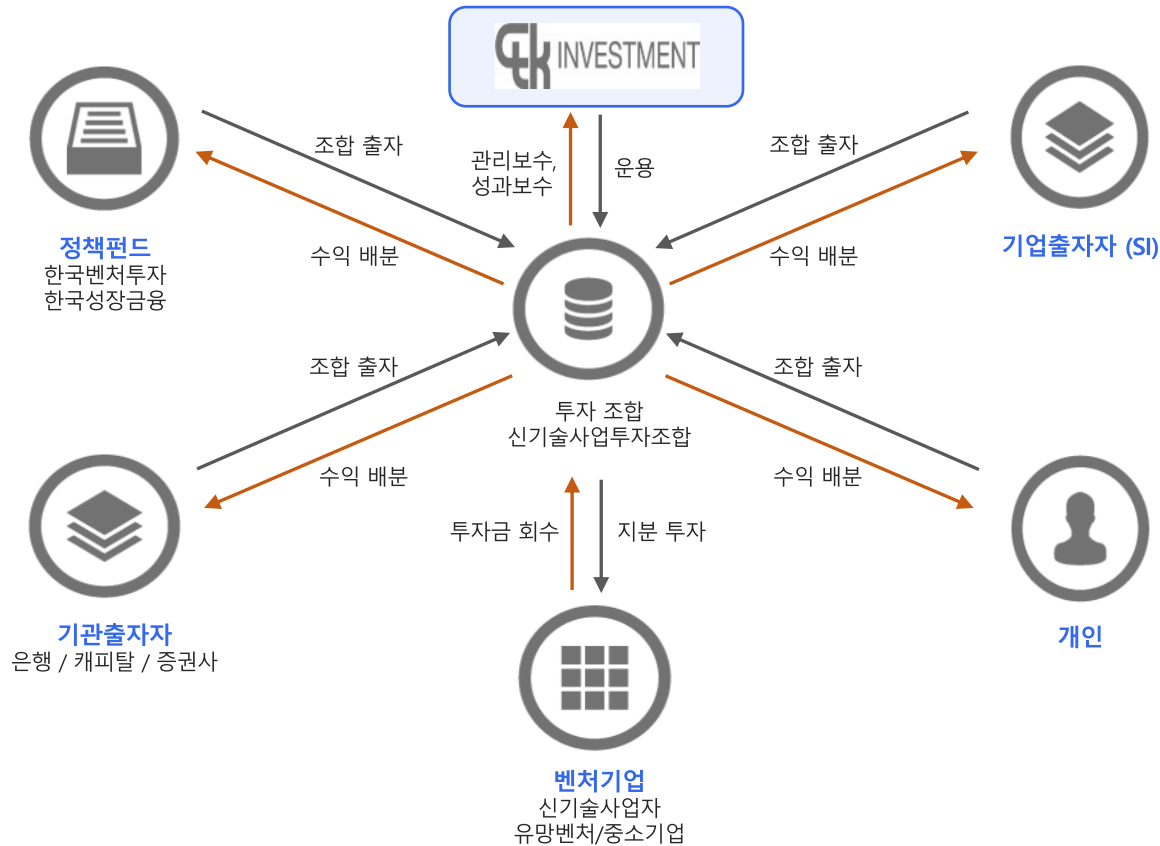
CTK INVESTMENT

조합 출자

수익 배분

정책펀드
한국벤처투자
한국성장금융

관리보수,
성과보수

운용

조합 출자

수익 배분

기업출자자 (SI)

조합 출자

수익 배분

투자 조합
신기술사업투자조합

조합 출자

수익 배분

기관출자자
은행 / 캐피탈 / 증권사

투자금 회수

지분 투자

개인

벤처기업
신기술사업자
유망벤처/중소기업